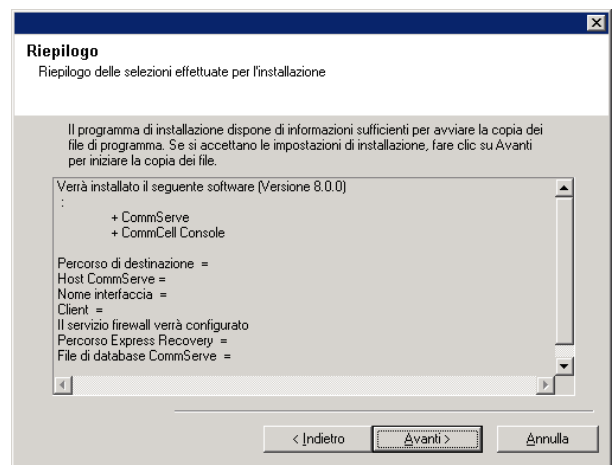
Riepilogo
Riepilogo delle selezioni effettuate per l'installazione

Il programma di installazione dispone di informazioni sufficienti per avviare la copia dei file di programma. Se si accettano le impostazioni di installazione, fare clic su Avanti per iniziare la copia dei file.

Verrà installato il seguente software (Versione 8.0.0)
:
+ CommServe
+ CommCell Console

Percorso di destinazione =
Host CommServe =
Nome interfaccia =
Client =
Il servizio firewall verrà configurato
Percorso Express Recovery =
File di database CommServe =

< Indietro
Avanti >
Annulla